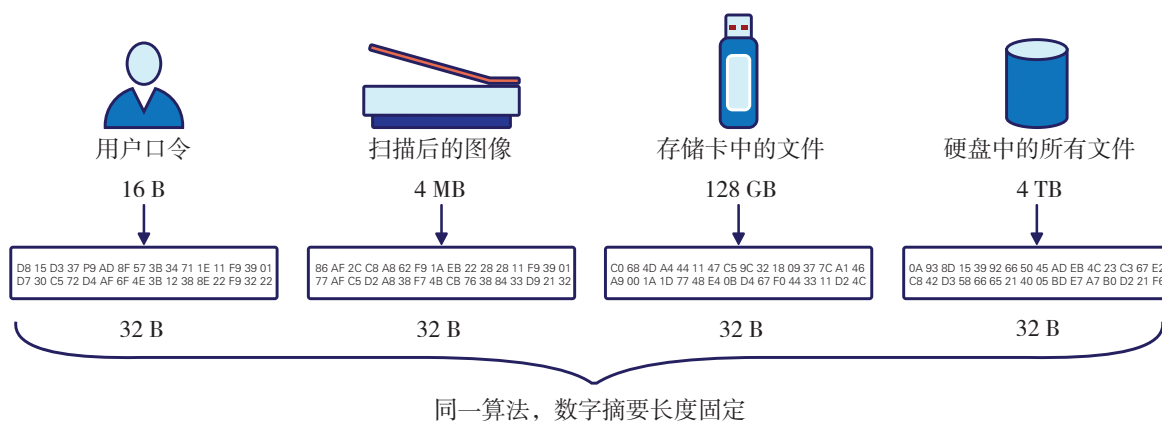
用户口令

16 B

D8 15 D3 37 P9 AD 8F 57 3B 34 71 1E 11 F9 39 01
D7 30 C5 72 D4 AF 6F 4E 3B 12 38 8E 22 F9 32 22

32 B

扫描后的图像

4 MB

86 AF 2C C8 A8 62 F9 1A EB 22 28 28 11 F9 39 01
77 AF C5 D2 A8 38 F7 4B CB 76 38 84 33 D9 21 32

32 B

存储卡中的文件

128 GB

C0 68 4D A4 44 11 47 C5 9C 32 18 09 37 7C A1 46
A9 00 1A 1D 77 48 E4 0B D4 67 F0 44 33 11 D2 4C

32 B

硬盘中的所有文件

4 TB

0A 93 8D 15 39 92 66 50 45 AD EB 4C 23 C3 67 E2
C8 42 D3 58 66 65 21 40 05 BD E7 A7 B0 D2 21 F6

32 B

同一算法，数字摘要长度固定